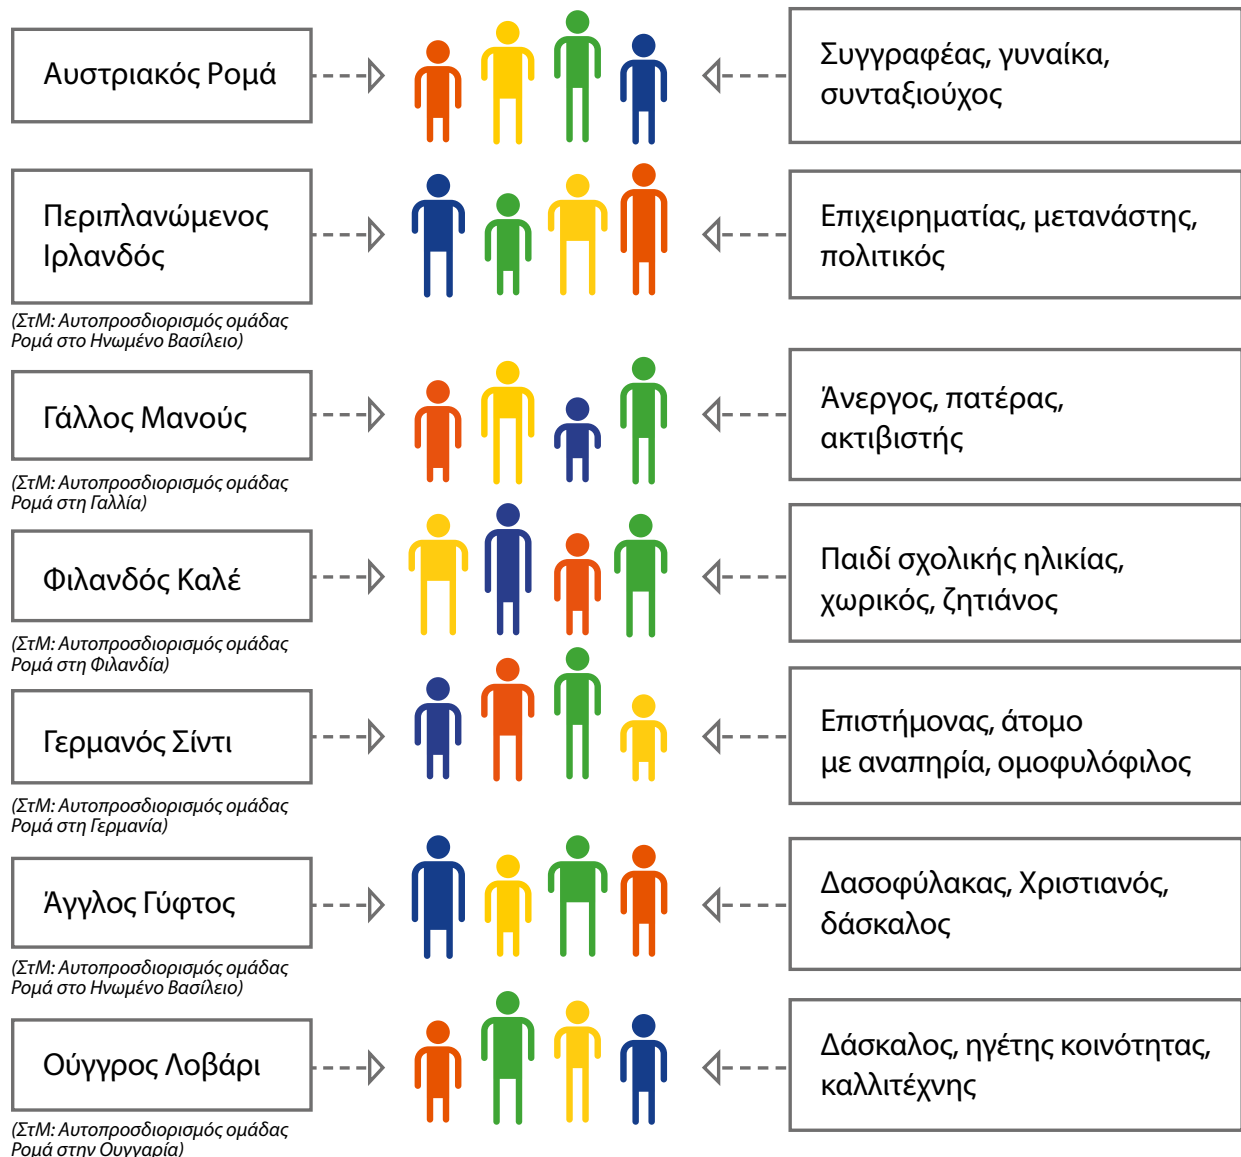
Αυστριακός Ρομά

Συγγραφέας, γυναίκα, συνταξιούχος

Περιπλανώμενος Ιρλανδός

(ΣτΜ: Αυτοπροσδιορισμός ομάδας Ρομά στο Ηνωμένο Βασίλειο)

Επιχειρηματίας, μετανάστης, πολιτικός

Γάλλος Μανούς

(ΣτΜ: Αυτοπροσδιορισμός ομάδας Ρομά στη Γαλλία)

Άνεργος, πατέρας, ακτιβιστής

Φιλανδός Καλέ

(ΣτΜ: Αυτοπροσδιορισμός ομάδας Ρομά στη Φιλανδία)

Παιδί σχολικής ηλικίας, χωρικός, ζητιάνος

Γερμανός Σίντι

(ΣτΜ: Αυτοπροσδιορισμός ομάδας Ρομά στη Γερμανία)

Επιστήμονας, άτομο με αναπηρία, ομοφυλόφιλος

Άγγλος Γύφτος

(ΣτΜ: Αυτοπροσδιορισμός ομάδας Ρομά στο Ηνωμένο Βασίλειο)

Δασοφύλακας, Χριστιανός, δάσκαλος

Ούγγρος Λοβάρι

(ΣτΜ: Αυτοπροσδιορισμός ομάδας Ρομά στην Ουγγαρία)

Δάσκαλος, ηγέτης κοινότητας, καλλιτέχνης